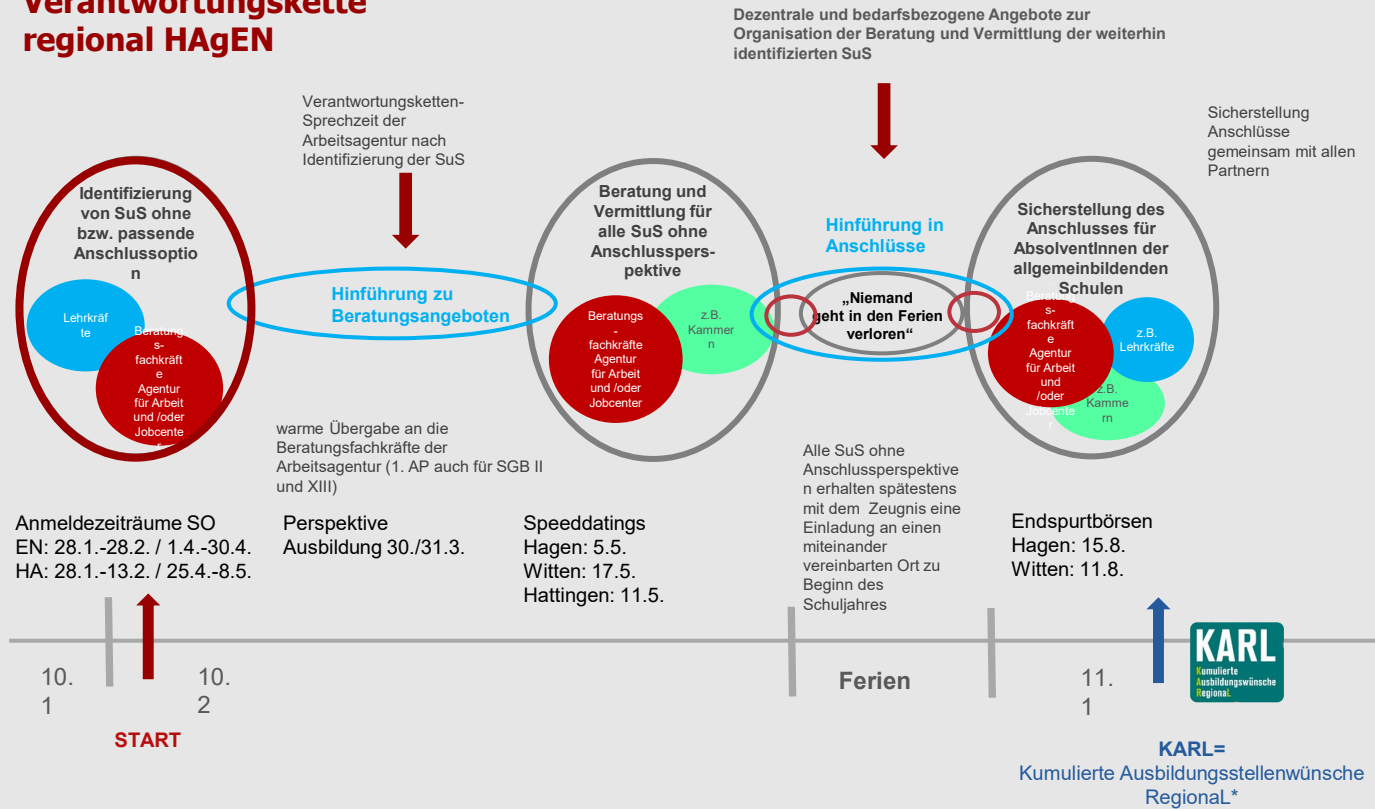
Verantwortungskette regional HAgEN

Dezentrale und bedarfsbezogene Angebote zur Organisation der Beratung und Vermittlung der weiterhin identifizierten SuS

Verantwortungsketten-Sprechzeit der Arbeitsagentur nach Identifizierung der SuS

Sicherstellung Anschlüsse gemeinsam mit allen Partnern

Identifizierung von SuS ohne bzw. passende Anschlussoption

Lehrkräfte

Beratungsfachkräfte Agentur für Arbeit und /oder Jobcente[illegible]

Hinführung zu Beratungsangeboten

Beratung und Vermittlung für alle SuS ohne Anschlussperspektive

Beratungsfachkräfte Agentur für Arbeit und /oder Jobcenter

z.B. Kammern

Hinführung in Anschlüsse

„Niemand geht in den Ferien verloren"

Sicherstellung des Anschlusses für AbsolventInnen der allgemeinbildenden Schulen

Beratungsfachkräfte Agentur für Arbeit und /oder Jobcenter

z.B. Lehrkräfte

z.B. Kammern

warme Übergabe an die Beratungsfachkräfte der Arbeitsagentur (1. AP auch für SGB II und XIII)

Alle SuS ohne Anschlussperspektiven erhalten spätestens mit dem Zeugnis eine Einladung an einen miteinander vereinbarten Ort zu Beginn des Schuljahres

Anmeldezeiträume SO
EN: 28.1.-28.2. / 1.4.-30.4.
HA: 28.1.-13.2. / 25.4.-8.5.

Perspektive Ausbildung 30./31.3.

Speeddatings
Hagen: 5.5.
Witten: 17.5.
Hattingen: 11.5.

Endspurtbörsen
Hagen: 15.8.
Witten: 11.8.

10. 1

10. 2

Ferien

11. 1

START

KARL
Kumulierte Ausbildungswünsche Regional

KARL=
Kumulierte Ausbildungsstellenwünsche RegionaL*